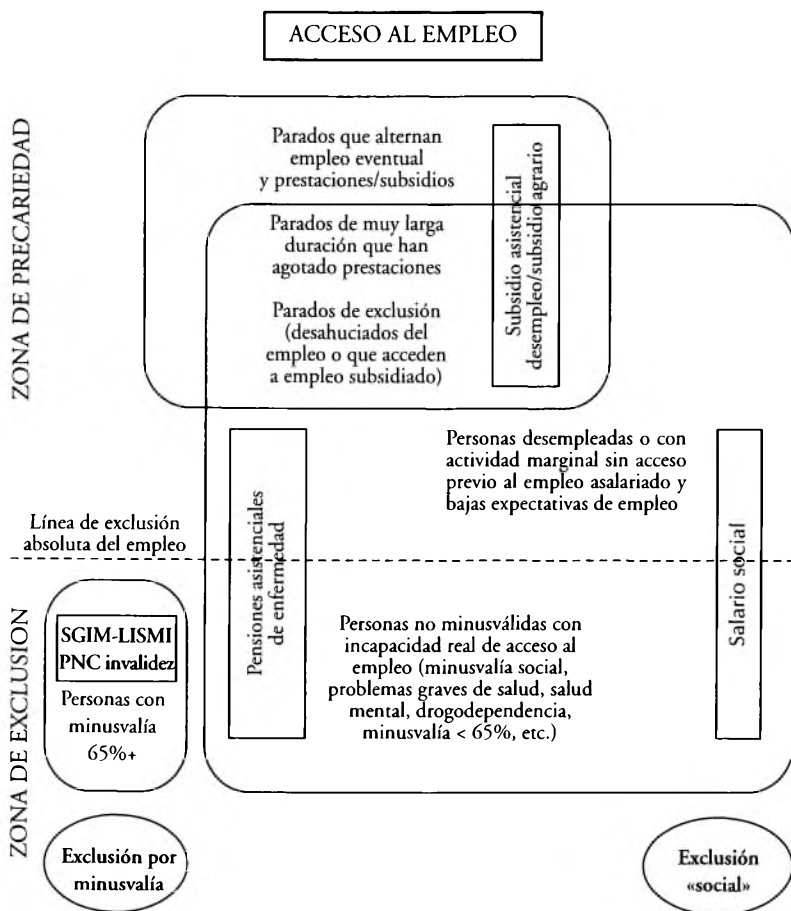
ACCESO AL EMPLEO

ZONA DE PRECARIEDAD

Parados que alternan empleo eventual y prestaciones/subsidios

Subsidio asistencial desempleo/subsidio agrario

Parados de muy larga duración que han agotado prestaciones

Parados de exclusión (desahuciados del empleo o que acceden a empleo subsidiado)

Pensiones asistenciales de enfermedad

Personas desempleadas o con actividad marginal sin acceso previo al empleo asalariado y bajas expectativas de empleo

Salario social

Línea de exclusión absoluta del empleo

ZONA DE EXCLUSION

SGIM-LISMI
PNC invalidez

Personas con minusvalía 65%+

Personas no minusválidas con incapacidad real de acceso al empleo (minusvalía social, problemas graves de salud, salud mental, drogodependencia, minusvalía < 65%, etc.)

Exclusión por minusvalía

Exclusión «social»